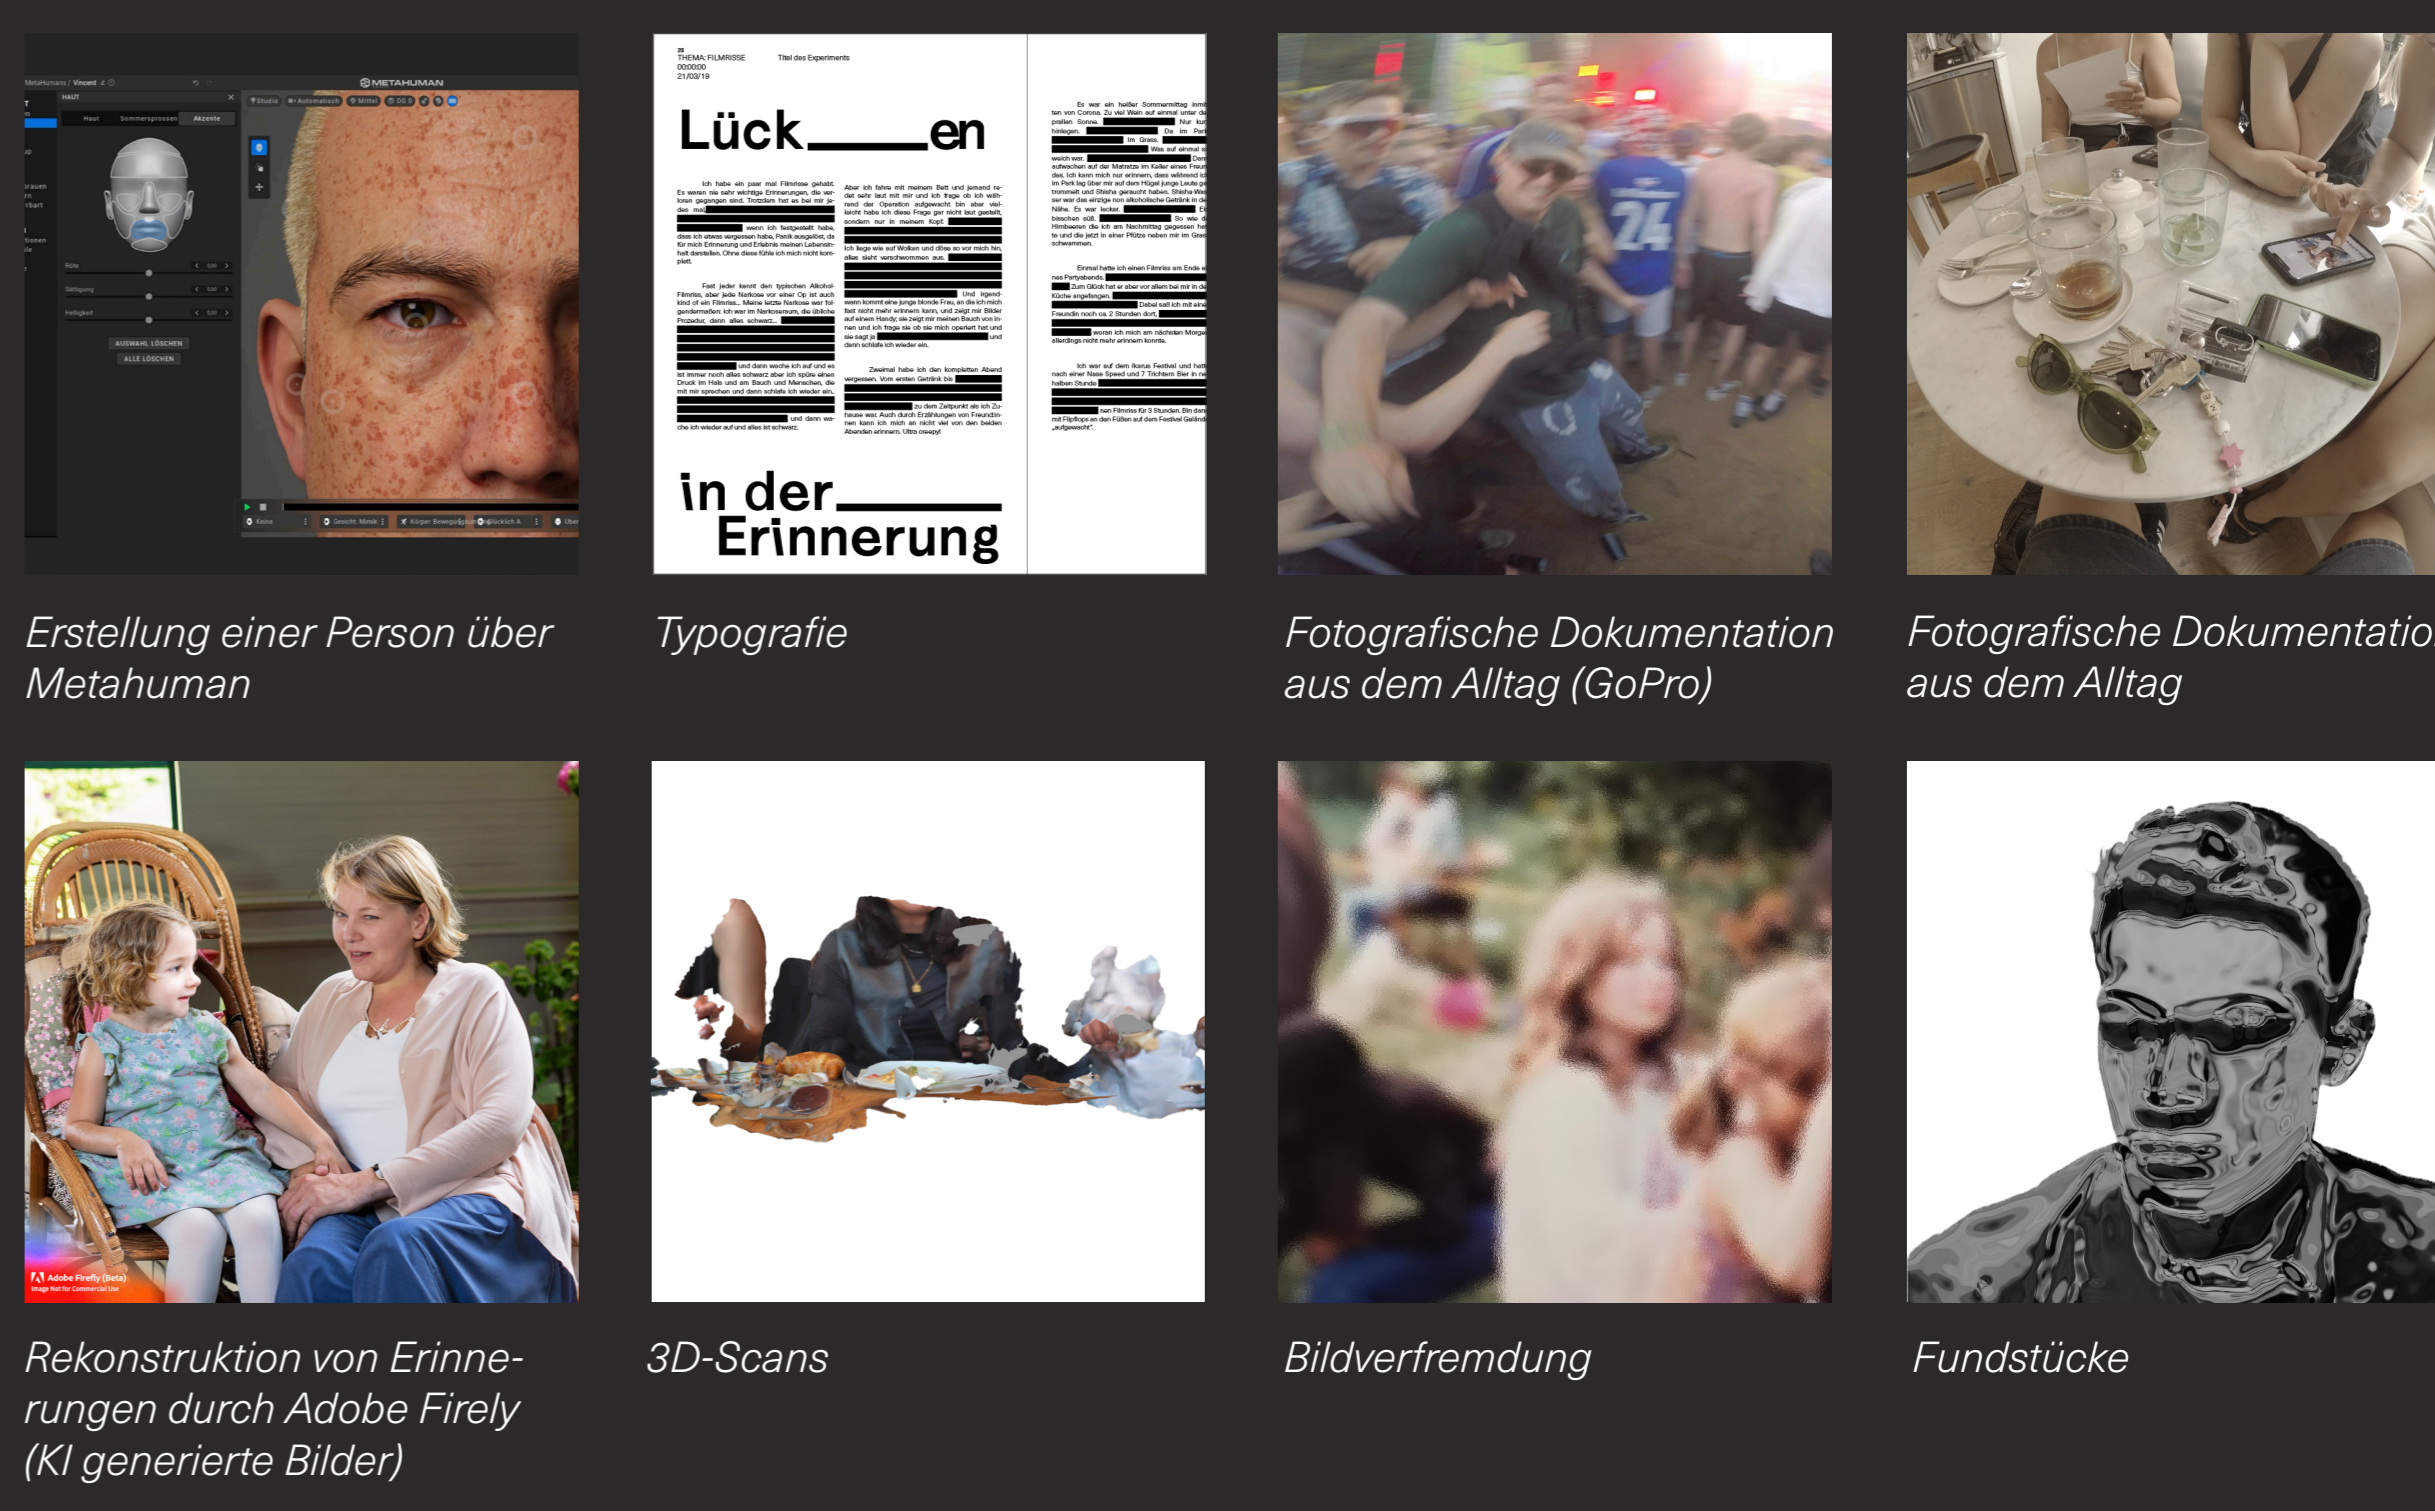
METAHUMAN

Haut Sommersprossen Akzente

AUSWAHL LÖSCHEN
ALLE LÖSCHEN

THEMA: FILMRISSE
00:00:00
21/03/19

Titel des Experiments

Lück\_\_\_\_\_en

in der\_\_\_\_\_
Erinnerung

Erstellung einer Person über Metahuman

Typografie

Fotografische Dokumentation aus dem Alltag (GoPro)

Fotografische Dokumentatio aus dem Alltag

Adobe Firefly (Beta)
Image Not for Commercial Use

Rekonstruktion von Erinnerungen durch Adobe Firely (KI generierte Bilder)

3D-Scans

Bildverfremdung

Fundstücke